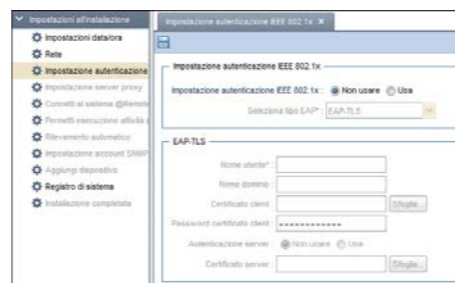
Impostazioni all'installazione
Impostazioni data/ora
Rete
Impostazione autenticazione
Impostazione server proxy
Connetti al sistema @Remote
Permetti esecuzione attività
Rilevamento automatico
Impostazione account SNMP
Aggiungi dispositivo
Registro di sistema
Installazione completata

Impostazione autenticazione IEEE 802.1x ×

Impostazione autenticazione IEEE 802.1x
Impostazione autenticazione IEEE 802.1x : Non usare Usa
Seleziona tipo EAP* : EAP-TLS

EAP-TLS
Nome utente* :
Nome dominio :
Certificato client : Sfoglia...
Password certificato client : ••••••••••••
Autenticazione server : Non usare Usa
Certificato server : Sfoglia...